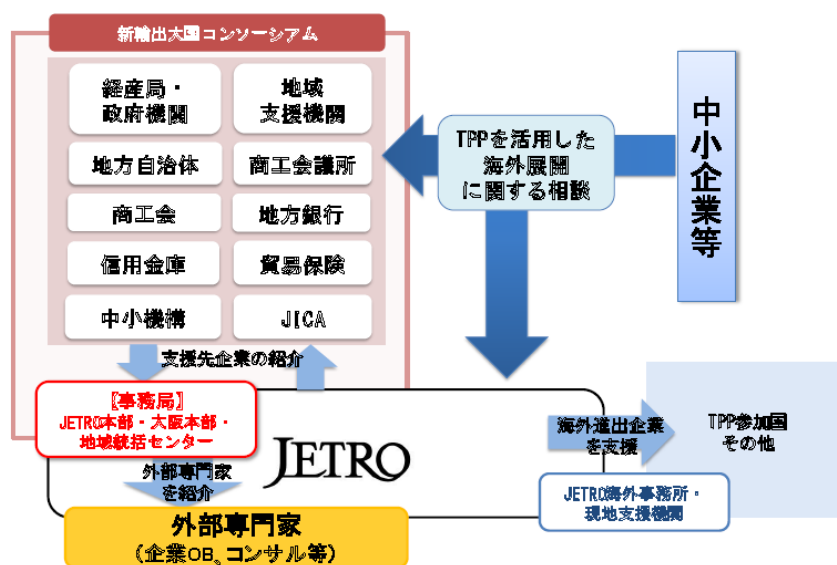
新輸出大国コンソーシアム

経産局・政府機関

地域支援機関

地方自治体

商工会議所

商工会

地方銀行

信用金庫

貿易保険

中小機構

JICA

TPPを活用した海外展開に関する相談

中小企業等

支援先企業の紹介

【事務局】
JETRO本部・大阪本部・地域統括センター

JETRO

外部専門家を紹介

外部専門家
（企業OB、コンサル等）

海外進出企業を支援

TPP参加国
その他

JETRO海外事務所・現地支援機関